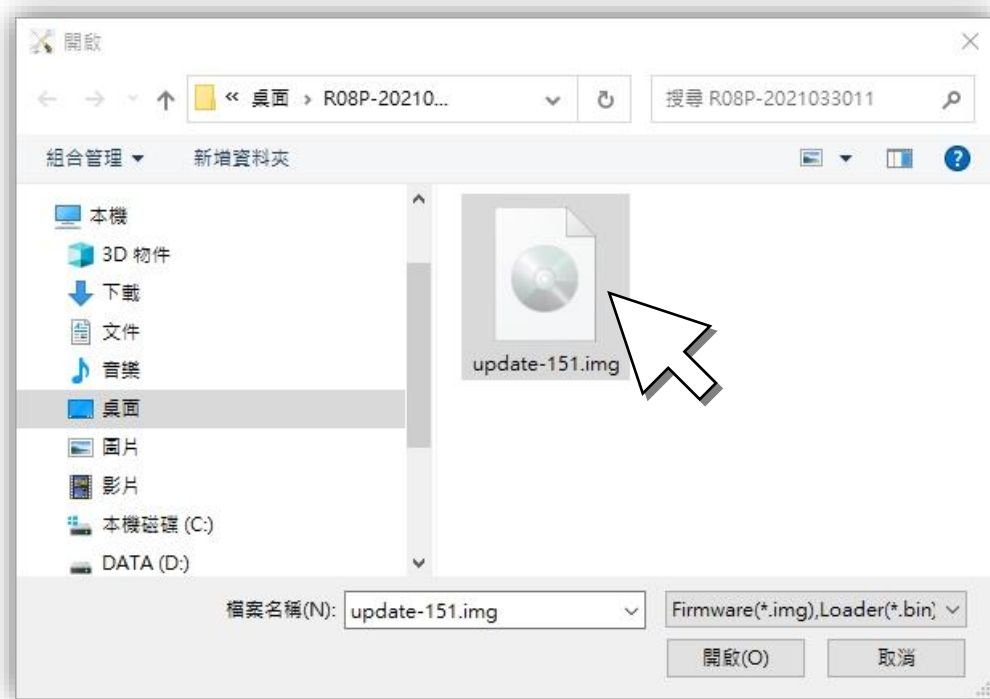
開啟

« 桌面 › R08P-20210...

搜尋 R08P-2021033011

組合管理 ▾

新增資料夾

本機

3D 物件

下載

文件

音樂

桌面

圖片

影片

本機磁碟 (C:)

DATA (D:)

update-151.img

檔案名稱(N): update-151.img

Firmware(*.img),Loader(*.bin)

開啟(O)

取消